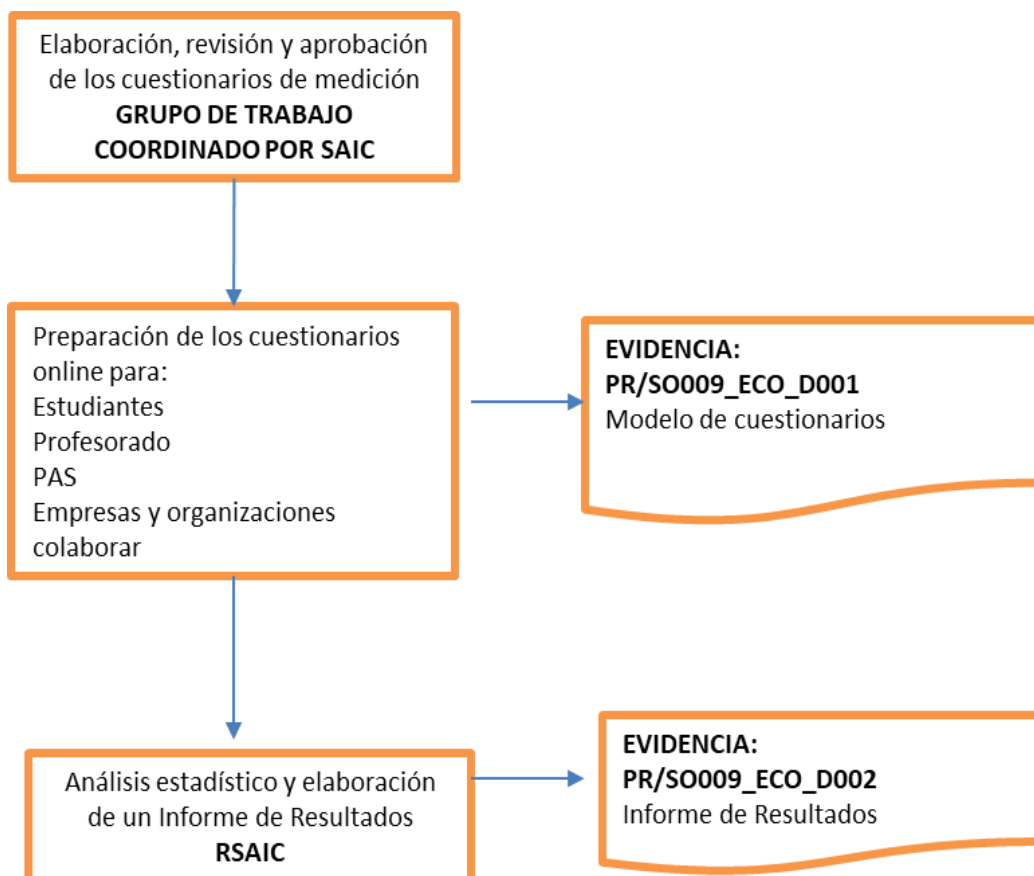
Elaboración, revisión y aprobación de los cuestionarios de medición
**GRUPO DE TRABAJO COORDINADO POR SAIC**

Preparación de los cuestionarios online para:
Estudiantes
Profesorado
PAS
Empresas y organizaciones colaborar

**EVIDENCIA:**
**PR/SO009_ECO_D001**
Modelo de cuestionarios

Análisis estadístico y elaboración de un Informe de Resultados
**RSAIC**

**EVIDENCIA:**
**PR/SO009_ECO_D002**
Informe de Resultados